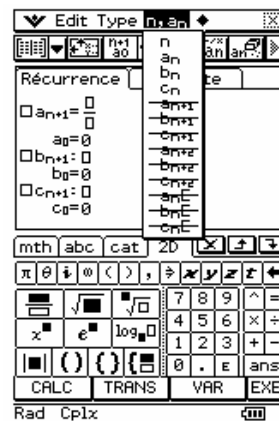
Edit Type $n, a_n$ ◆

Récurrence

$\square a_{n+1}=\square$
$a_0=0$
$\square b_{n+1}:\square$
$b_0=0$
$\square c_{n+1}:\square$
$c_0=0$

n
$a_n$
$b_n$
$c_n$
$a_{n+1}$
$b_{n+1}$
$c_{n+1}$
$a_{n+2}$
$b_{n+2}$
$c_{n+2}$
$a_{nE}$
$b_{nE}$
$c_{nE}$

mth abc cat 2D

π θ i ∞ ( ) , ⇒ x y z t

7 8 9 ^ =
4 5 6 × ÷
1 2 3 + −
0 . E ans

$\log_{\blacksquare}\square$

CALC TRANS VAR EXE

Rad Cplx